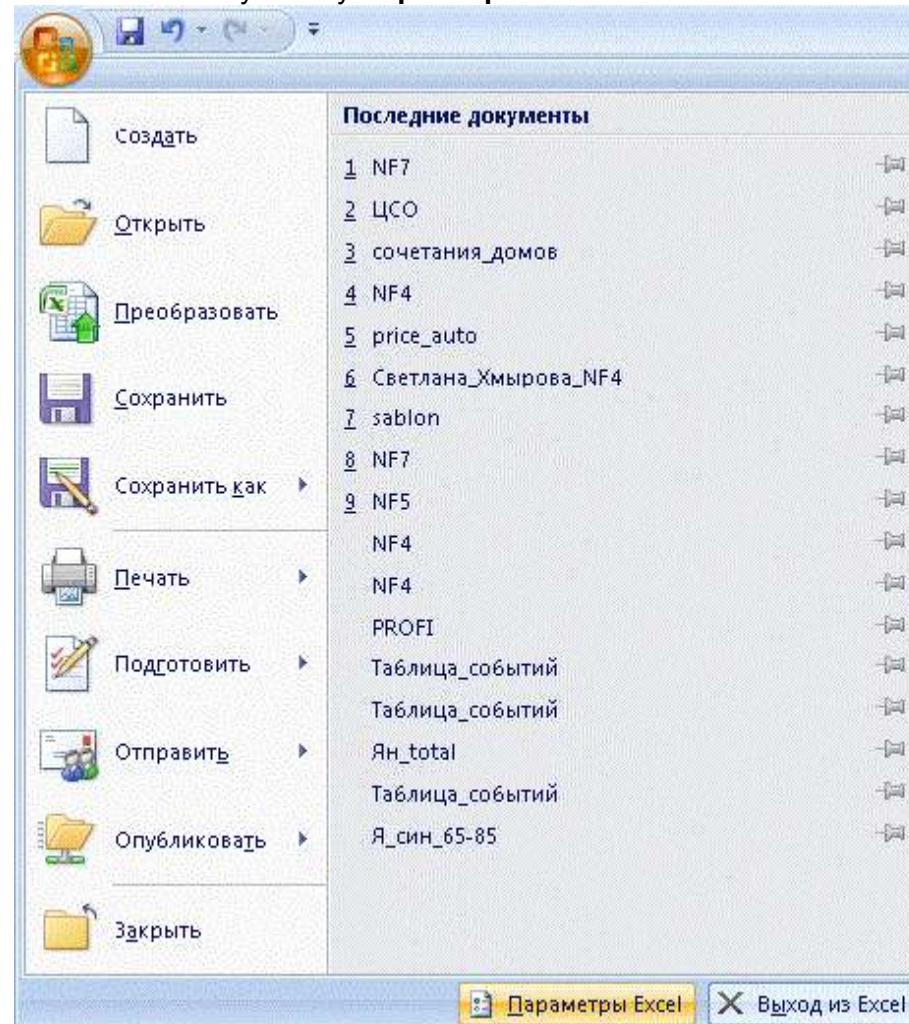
Создать

Открыть

Преобразовать

Сохранить

Сохранить как

Печать

Подготовить

Отправить

Опубликовать

Закрыть

Последние документы

1 NF7
2 ЦСО
3 сочетания_домов
4 NF4
5 price_auto
6 Светлана_Хмырова_NF4
7 sablon
8 NF7
9 NF5
NF4
NF4
PROFI
Таблица_событий
Таблица_событий
Ян_total
Таблица_событий
Я_син_65-85

Параметры Excel
Выход из Excel